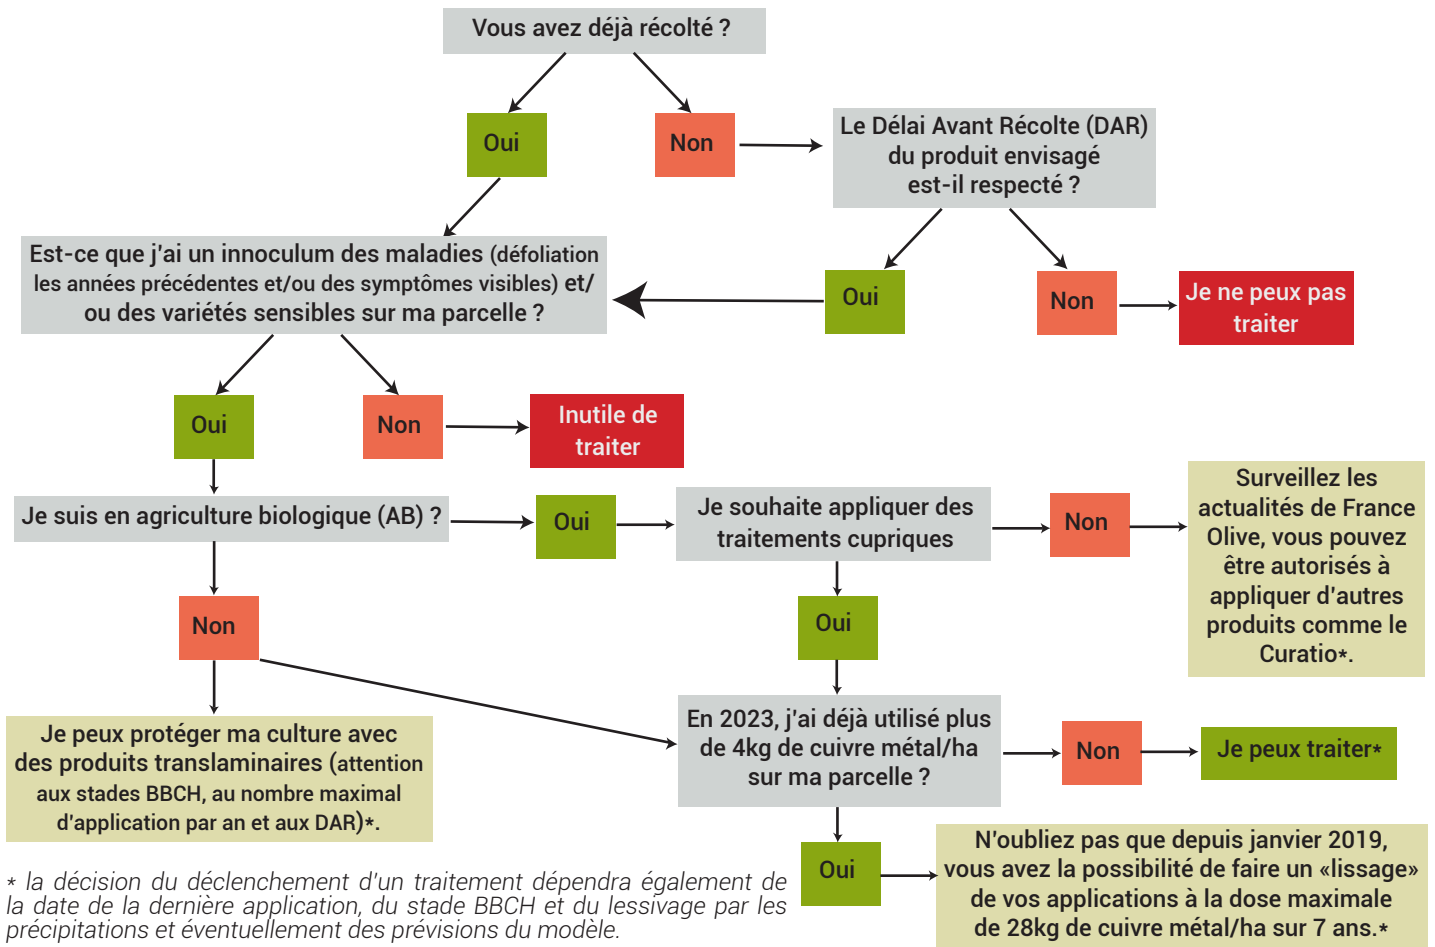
Vous avez déjà récolté ?

Oui

Non

Le Délai Avant Récolte (DAR) du produit envisagé est-il respecté ?

Est-ce que j'ai un innoculum des maladies (défoliation les années précédentes et/ou des symptômes visibles) et/ ou des variétés sensibles sur ma parcelle ?

Oui

Non

Je ne peux pas traiter

Oui

Non

Inutile de traiter

Je suis en agriculture biologique (AB) ?

Oui

Je souhaite appliquer des traitements cupriques

Non

Surveillez les actualités de France Olive, vous pouvez être autorisés à appliquer d'autres produits comme le Curatio*.

Non

Oui

Je peux protéger ma culture avec des produits translaminaires (attention aux stades BBCH, au nombre maximal d'application par an et aux DAR)*.

En 2023, j'ai déjà utilisé plus de 4kg de cuivre métal/ha sur ma parcelle ?

Non

Je peux traiter*

Oui

N'oubliez pas que depuis janvier 2019, vous avez la possibilité de faire un «lissage» de vos applications à la dose maximale de 28kg de cuivre métal/ha sur 7 ans.*

* la décision du déclenchement d'un traitement dépendra également de la date de la dernière application, du stade BBCH et du lessivage par les précipitations et éventuellement des prévisions du modèle.